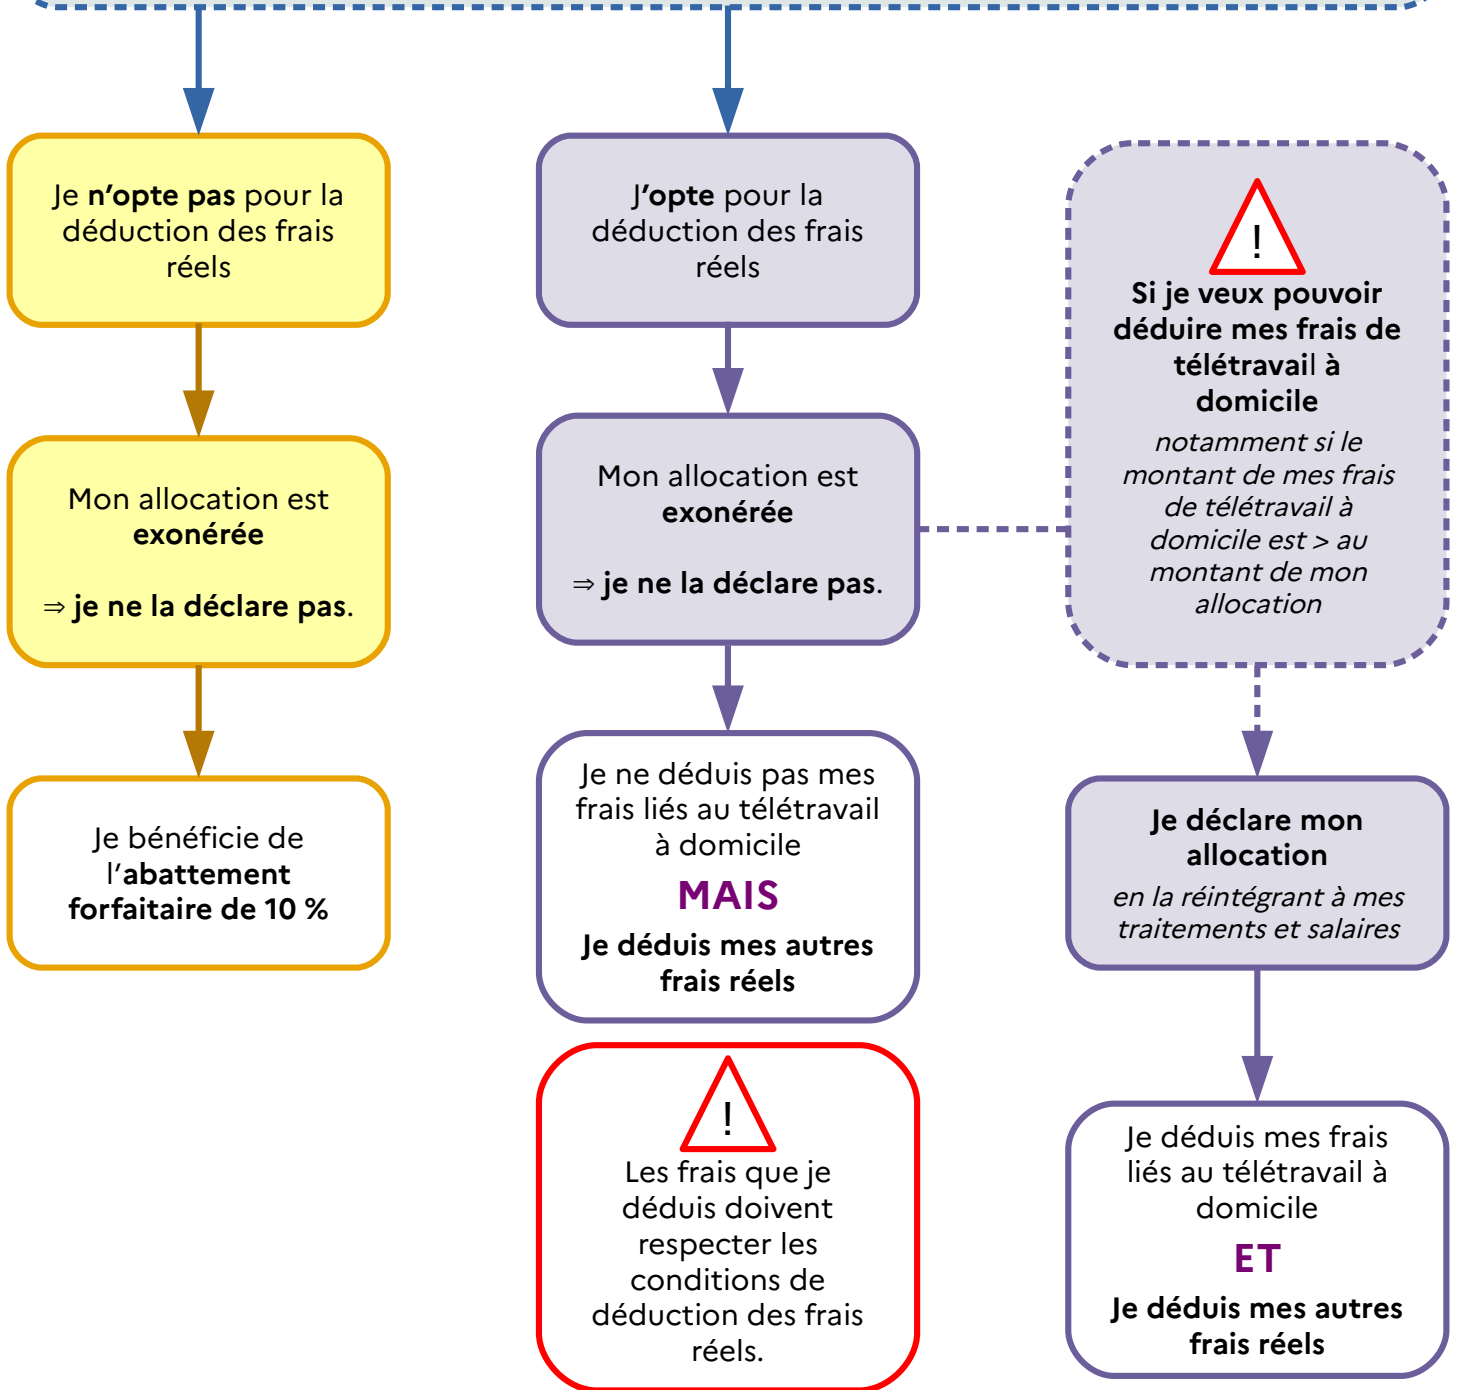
Je n'opte pas pour la déduction des frais réels

Mon allocation est exonérée

⇒ je ne la déclare pas.

Je bénéficie de l'abattement forfaitaire de 10 %

J'opte pour la déduction des frais réels

Mon allocation est exonérée

⇒ je ne la déclare pas.

Je ne déduis pas mes frais liés au télétravail à domicile

MAIS

Je déduis mes autres frais réels

!

Les frais que je déduis doivent respecter les conditions de déduction des frais réels.

!

Si je veux pouvoir déduire mes frais de télétravail à domicile

notamment si le montant de mes frais de télétravail à domicile est > au montant de mon allocation

Je déclare mon allocation

en la réintégrant à mes traitements et salaires

Je déduis mes frais liés au télétravail à domicile

ET

Je déduis mes autres frais réels